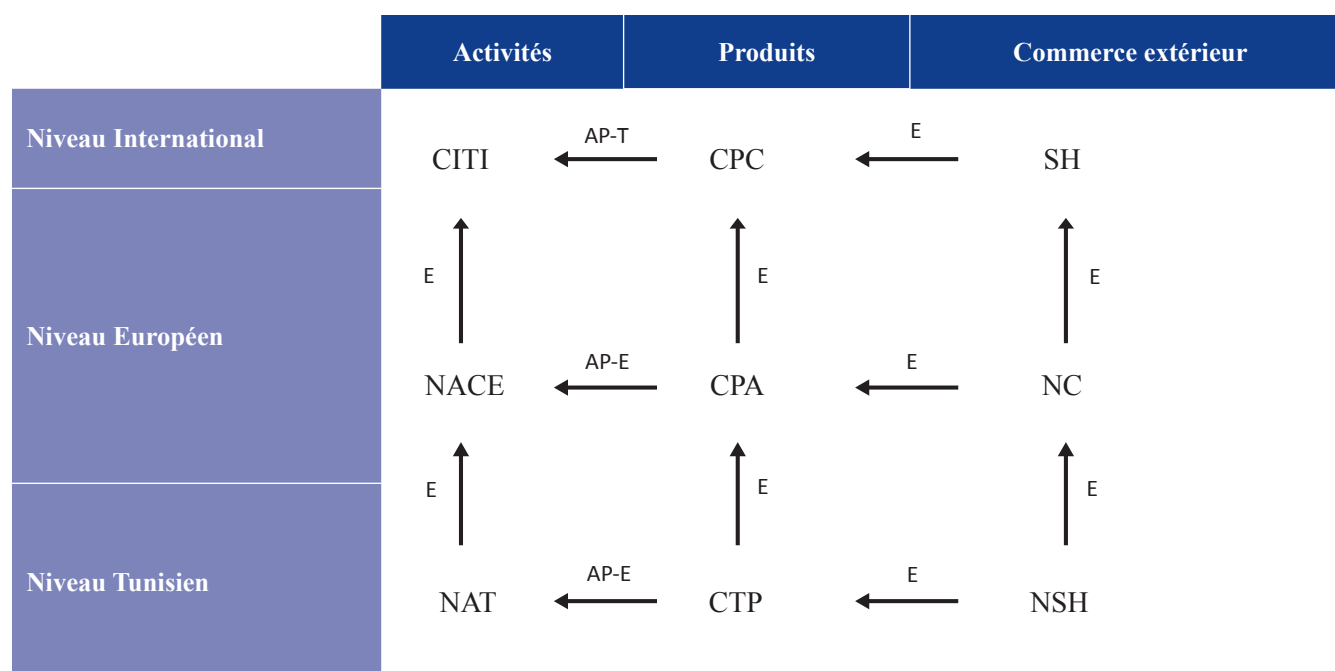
| | Activités | Produits | Commerce extérieur |
|---|---|---|---|
| Niveau International | CITI | CPC | SH |
| Niveau Européen | NACE | CPA | NC |
| Niveau Tunisien | NAT | CTP | NSH |

AP-T
E
E
E
E
AP-E
E
E
E
E
AP-E
E